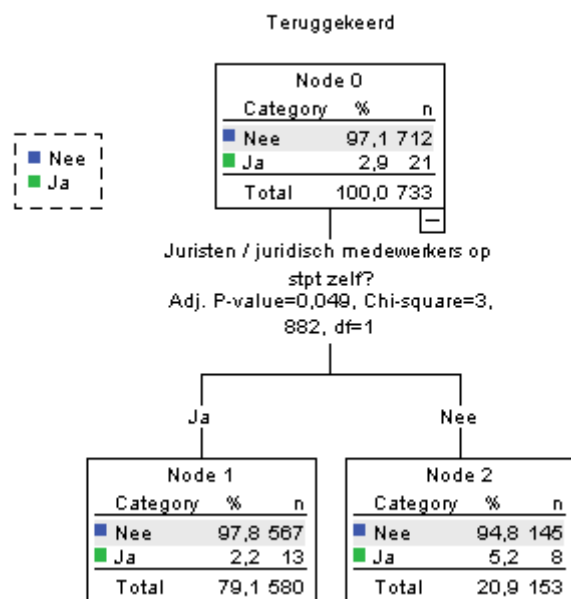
Teruggekeerd

Nee
Ja

Node 0

| Category | % | n |
|---|---|---|
| Nee | 97,1 | 712 |
| Ja | 2,9 | 21 |
| Total | 100,0 | 733 |

Juristen / juridisch medewerkers op stpt zelf?
Adj. P-value=0,049, Chi-square=3, 882, df=1

Ja

Nee

Node 1

| Category | % | n |
|---|---|---|
| Nee | 97,8 | 567 |
| Ja | 2,2 | 13 |
| Total | 79,1 | 580 |

Node 2

| Category | % | n |
|---|---|---|
| Nee | 94,8 | 145 |
| Ja | 5,2 | 8 |
| Total | 20,9 | 153 |